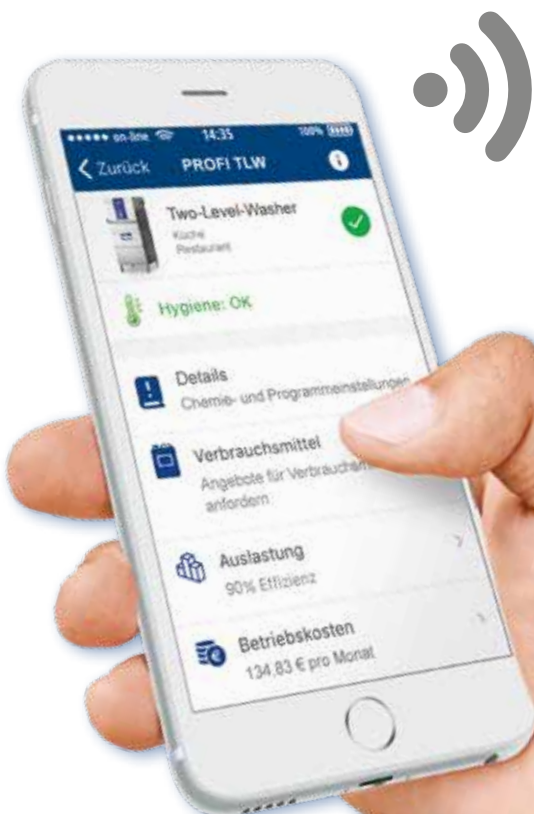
••••• on-line 14:35 100%

Zurück PROFI TLW

Two-Level-Washer
Küche
Restaurant

Hygiene: OK

Details
Chemie- und Programmeinstellungen

Verbrauchsmittel
Angebote für Verbrauchsm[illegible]
anfordern

Auslastung
90% Effizienz

Betriebskosten
134,83 € pro Monat